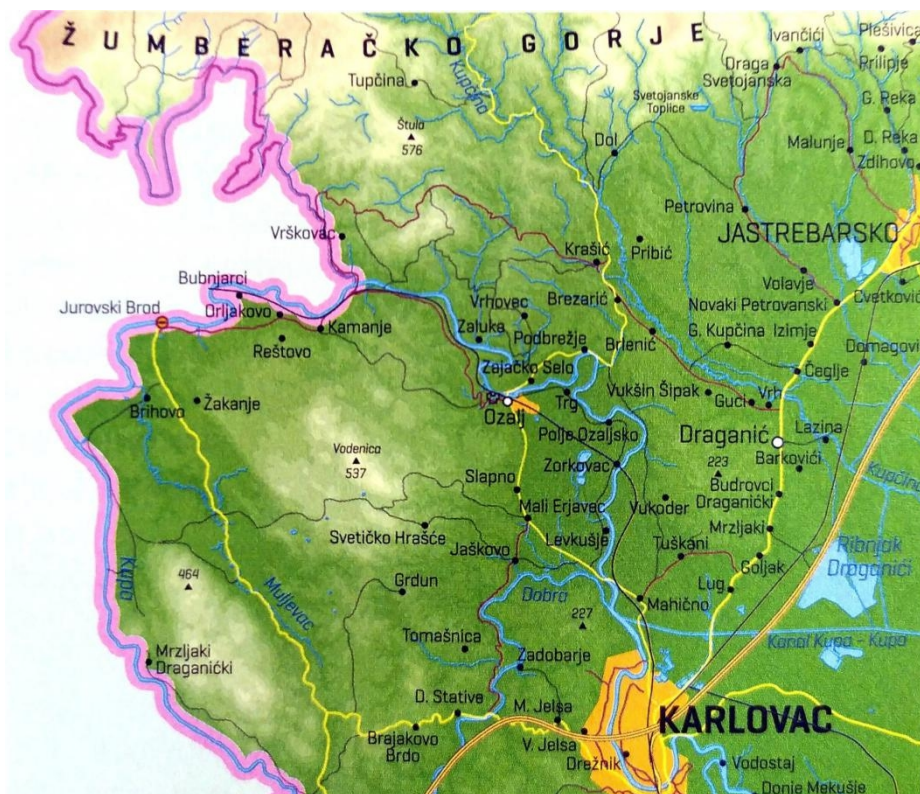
ŽUMBERAČKO GORJE

Ivančići
Plešivica
Draga Svetojanska
Prilipje
Tupčina
Kupčina
Svetojanske Toplice
G. Reka
Štula 576
D. Reka
Malunje
Zdihovo
Dol
Petrovina
JASTREBARSKO
Vrškovac
Krašić
Pribić
Bubnjarci
Volavje
Jurovski Brod
Orljakovo
Kamanje
Vrhovec
Brezarić
Novaki Petrovanski
Cvetković
Zaluka
Podbrežje
G. Kupčina
Izimje
Reštovo
Domagović
Zajačko Selo
Brlenić
Čeglje
Trg
Vukšin Šipak
Guci
Vrh
Brihovo
Žakanje
Ozalj
Polje Ozaljsko
Draganić
Lazina
Vodenica 537
223
Barkovići
Kupčina
Zorkovac
Budrovci Draganićki
Slapno
Mali Erjavec
Vukoder
Mrzljaki
Svetičko Hrašće
Jaškovo
Levkušje
Tušković
Ribnjak Draganići
464
Goljak
Kupa
Grdun
Dobra
227
Lug
Mahično
Mrzljaki Draganićki
Mrežnica
Kanal Kupa - Kupa
Tomašnica
Zadobarje
D. Stative
M. Jelsa
KARLOVAC
Brajakovo Brdo
V. Jelsa
Vodostaj
Drežnik
Donje Mekušje